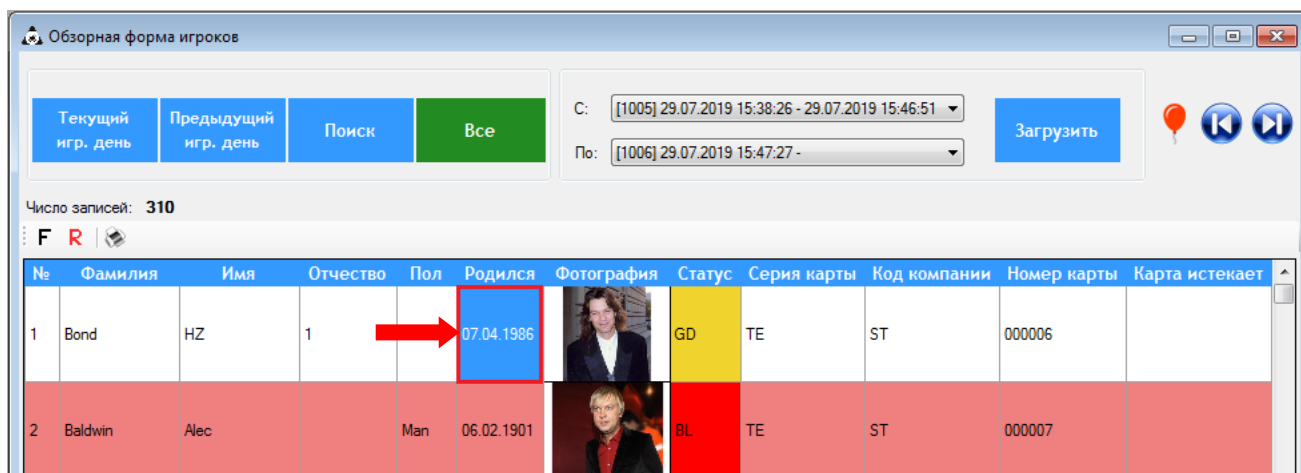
Обзорная форма игроков

Текущий игр. день
Предыдущий игр. день
Поиск
Все

С: [1005] 29.07.2019 15:38:26 - 29.07.2019 15:46:51
По: [1006] 29.07.2019 15:47:27 -

Загрузить

Число записей: 310

F R

| № | Фамилия | Имя | Отчество | Пол | Родился | Фотография | Статус | Серия карты | Код компании | Номер карты | Карта истекает |
|---|---|---|---|---|---|---|---|---|---|---|---|
| 1 | Bond | HZ | 1 | | 07.04.1986 | | GD | TE | ST | 000006 | |
| 2 | Baldwin | Alec | | Man | 06.02.1901 | | BL | TE | ST | 000007 | |